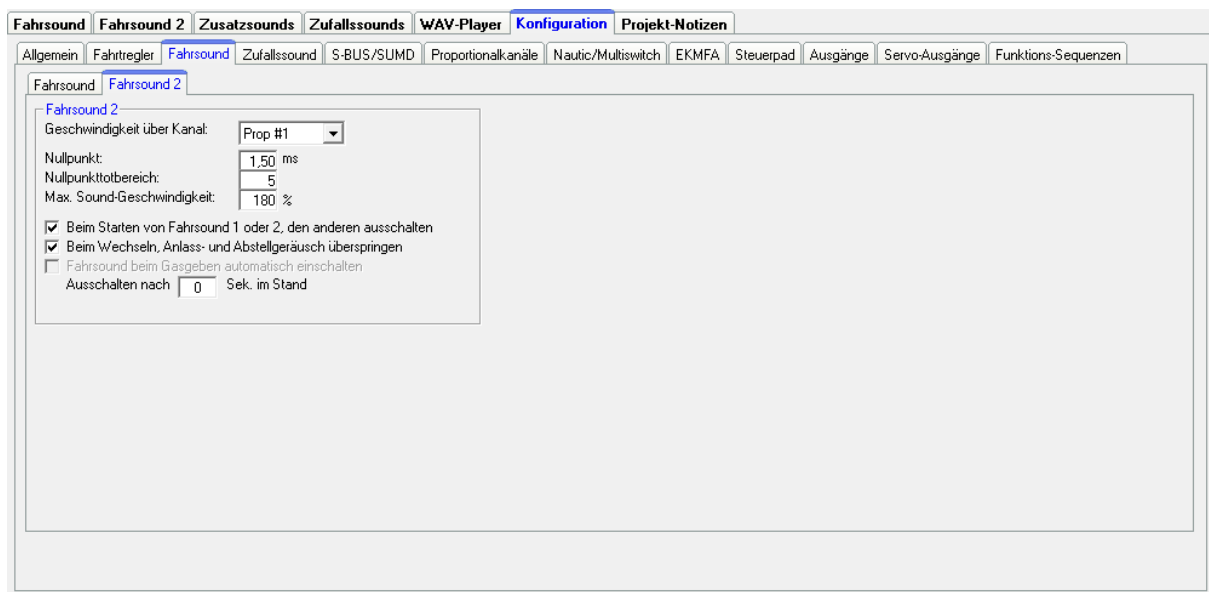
Fahrsound | Fahrsound 2 | Zusatzsounds | Zufallssounds | WAV-Player | Konfiguration | Projekt-Notizen

Allgemein | Fahrtregler | Fahrsound | Zufallssound | S-BUS/SUMD | Proportionalkanäle | Nautic/Multiswitch | EKMFA | Steuerpad | Ausgänge | Servo-Ausgänge | Funktions-Sequenzen

Fahrsound | Fahrsound 2

Fahrsound 2

Geschwindigkeit über Kanal: Prop #1

Nullpunkt: 1,50 ms

Nullpunkttotbereich: 5

Max. Sound-Geschwindigkeit: 180 %

Beim Starten von Fahrsound 1 oder 2, den anderen ausschalten

Beim Wechseln, Anlass- und Abstellgeräusch überspringen

Fahrsound beim Gasgeben automatisch einschalten

Ausschalten nach 0 Sek. im Stand